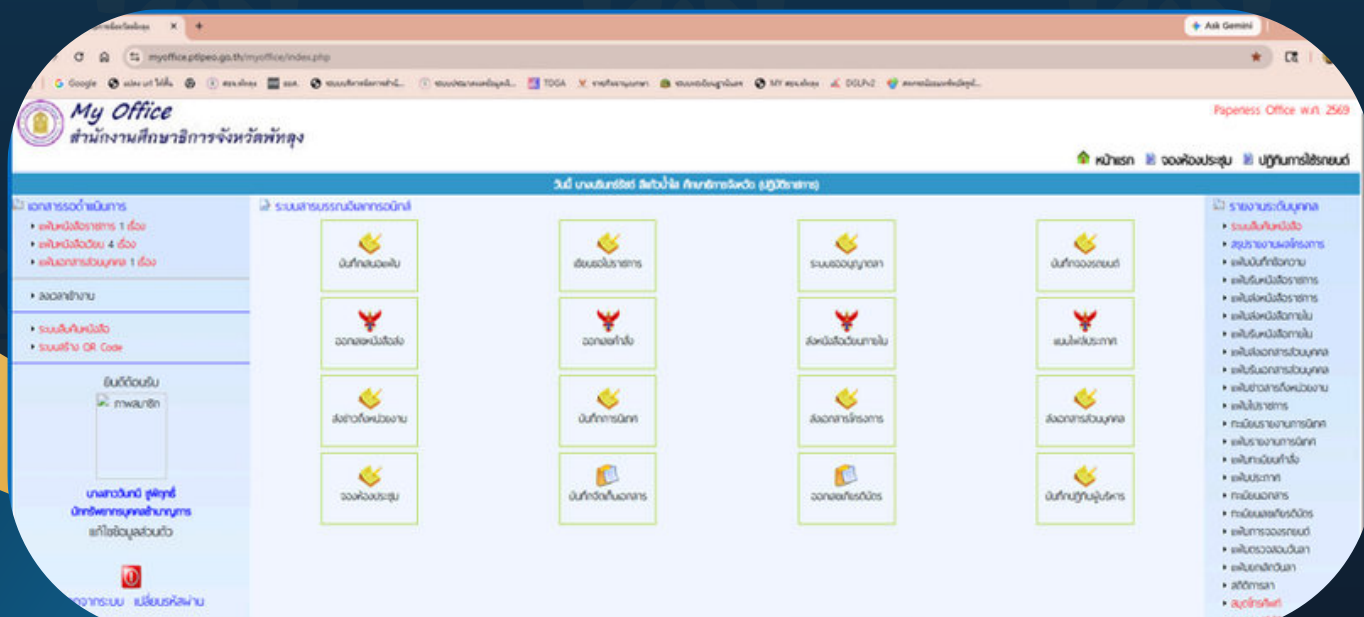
Ask Gemini

myoffice.ptpeo.go.th/myoffice/index.php

Google

TDGA

DGLPv2

My Office
สำนักงานศึกษาธิการจังหวัดพัทลุง

Paperless Office พ.ศ. 2569

หน้าแรก จองห้องประชุม ปฏิทินการใช้รถยนต์

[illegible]

เอกสารรอดำเนินการ
• แฟ้มหนังสือราชการ 1 เรื่อง
• แฟ้มหนังสือเวียน 4 เรื่อง
• แฟ้มเอกสารส่วนบุคคล 1 เรื่อง

• ลงเวลาทำงาน

• ระบบสืบค้นหนังสือ
• ระบบสร้าง QR Code

ยินดีต้อนรับ
ภาพสมาชิก

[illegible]
นักทรัพยากรบุคคลชำนาญการ
แก้ไขข้อมูลส่วนตัว

ออกจากระบบ เปลี่ยนรหัสผ่าน

ระบบสารบรรณอิเล็กทรอนิกส์

| บันทึกเสนอแฟ้ม | เขียนขอไปราชการ | ระบบจองบุญญาฉลา | บันทึกจองรถยนต์ |
|---|---|---|---|
| ออกเลขหนังสือส่ง | ออกเลขคำสั่ง | ส่งหนังสือเวียนภายใน | แจ้งเลขประกาศ |
| ส่งข่าวถึงหน่วยงาน | บันทึกการนิเทศ | ส่งเอกสารโครงการ | ส่งเอกสารส่วนบุคคล |
| จองห้องประชุม | บันทึกจัดเก็บเอกสาร | ออกเลขเกียรติบัตร | บันทึกปฏิทินผู้บริหาร |

รายงานระดับบุคคล
• ระบบสืบค้นหนังสือ
• สรุปรายงานผลโครงการ
• แฟ้มบันทึกข้อความ
• แฟ้มรับหนังสือราชการ
• แฟ้มส่งหนังสือราชการ
• แฟ้มส่งหนังสือภายใน
• แฟ้มรับหนังสือภายใน
• แฟ้มส่งเอกสารส่วนบุคคล
• แฟ้มรับเอกสารส่วนบุคคล
• แฟ้มข่าวสารถึงหน่วยงาน
• แฟ้มไปราชการ
• ทะเบียนรายงานการนิเทศ
• แฟ้มรายงานการนิเทศ
• แฟ้มทะเบียนคำสั่ง
• แฟ้มประกาศ
• ทะเบียนเอกสาร
• ทะเบียนเลขเกียรติบัตร
• แฟ้มการจองรถยนต์
• แฟ้มตรวจสอบวันลา
• แฟ้มยกเลิกวันลา
• สถิติการลา
• สมุดโทรศัพท์